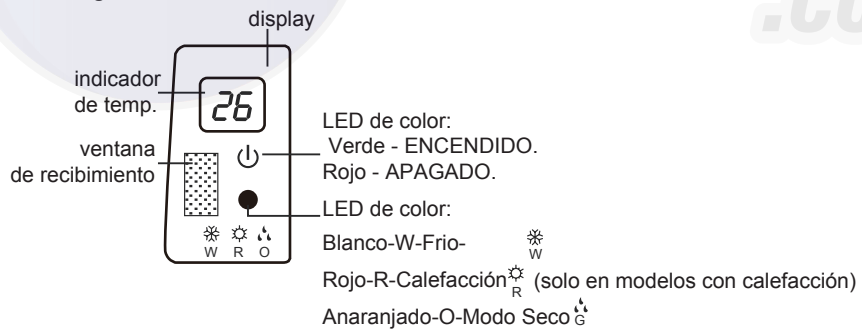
display

indicador de temp.

26

ventana de recibimiento

W R O

LED de color:
Verde - ENCENDIDO.
Rojo - APAGADO.

LED de color:
Blanco-W-Frio- W
Rojo-R-Calefacción R (solo en modelos con calefacción)
Anaranjado-O-Modo Seco G